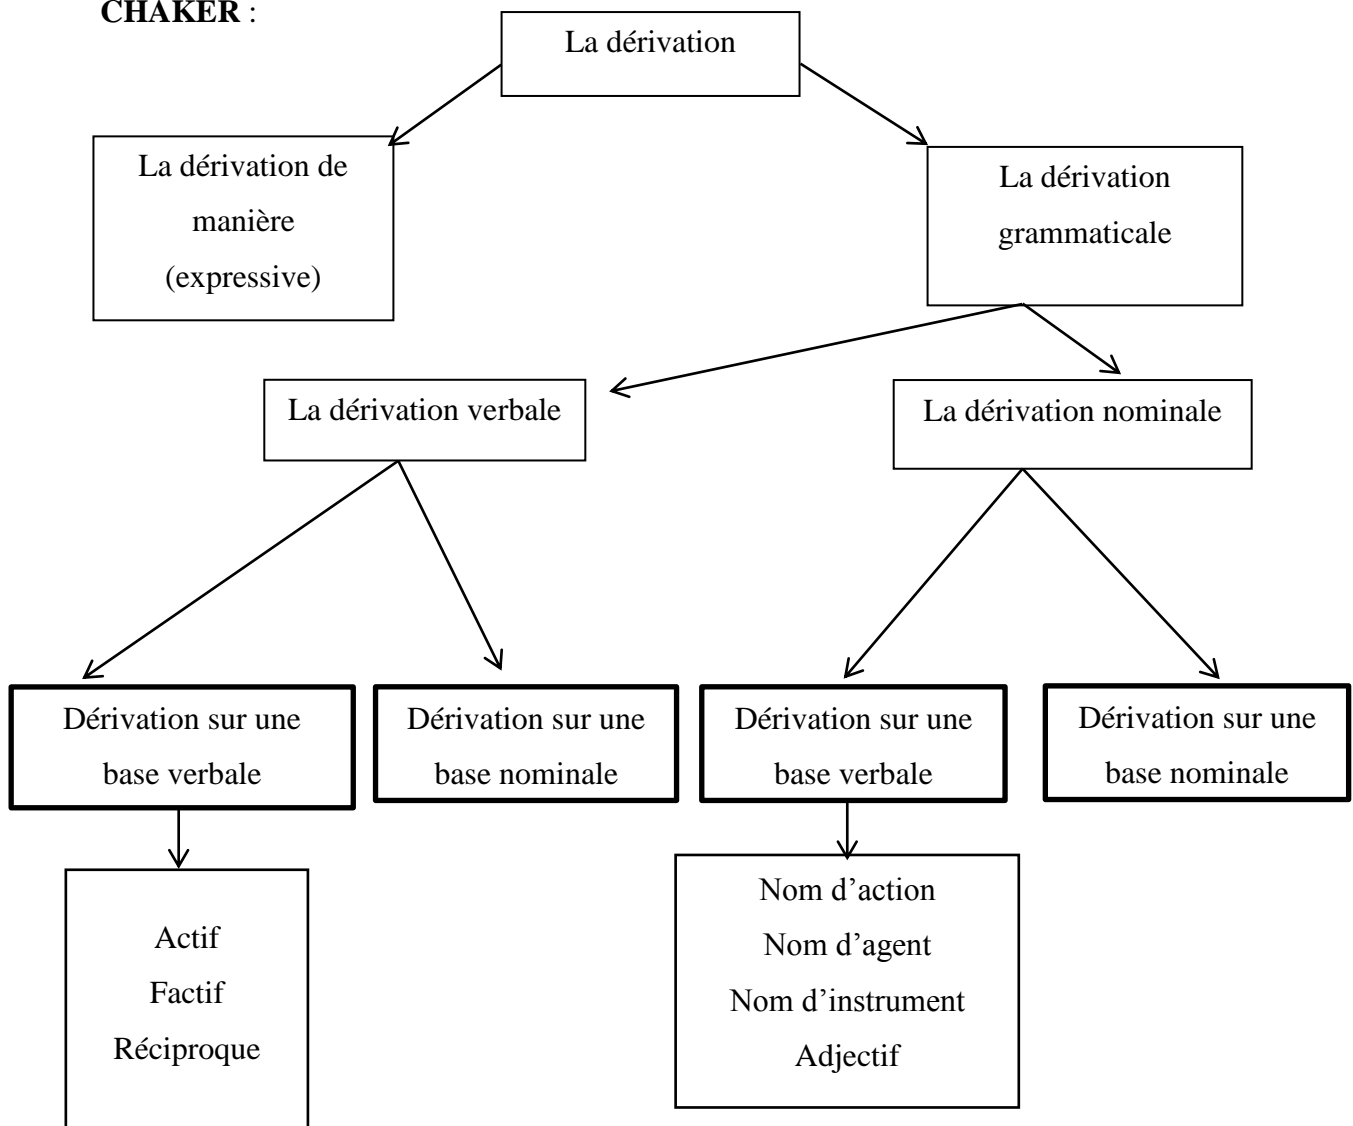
CHAKER :

La dérivation

La dérivation de manière (expressive)

La dérivation grammaticale

La dérivation verbale

La dérivation nominale

Dérivation sur une base verbale

Dérivation sur une base nominale

Dérivation sur une base verbale

Dérivation sur une base nominale

Actif
Factif
Réciproque

Nom d'action
Nom d'agent
Nom d'instrument
Adjectif